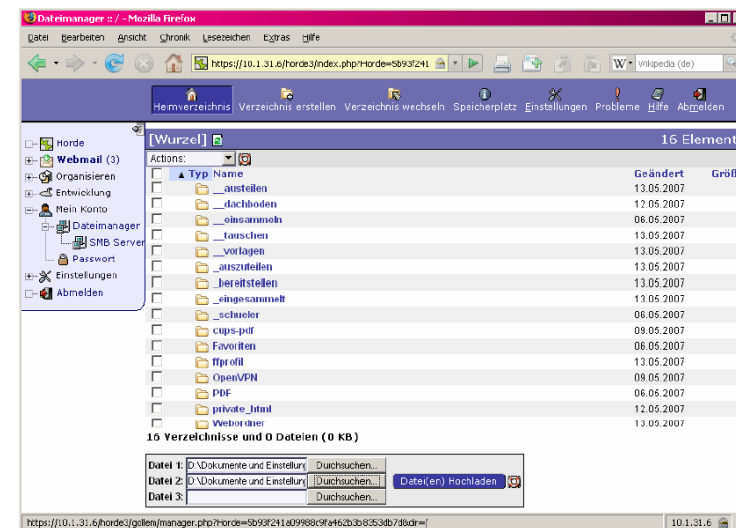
Dateimanager :: / - Mozilla Firefox

Datei Bearbeiten Ansicht Chronik Lesezeichen Extras Hilfe

https://10.1.31.6/horde3/index.php?Horde=5b93f241

Wikipedia (de)

Heimverzeichnis Verzeichnis erstellen Verzeichnis wechseln Speicherplatz Einstellungen Probleme Hilfe Abmelden

Horde
Webmail (3)
Organisieren
Entwicklung
Mein Konto
Dateimanager
SMB Server
Passwort
Einstellungen
Abmelden

[Wurzel]

16 Element

Actions:

| Typ | Name | Geändert | Größ |
|---|---|---|---|
| | __austeilen | 13.05.2007 | |
| | __dachboden | 12.05.2007 | |
| | __einsammeln | 06.06.2007 | |
| | __tauschen | 13.05.2007 | |
| | __vorlagen | 13.05.2007 | |
| | _auszuteilen | 13.05.2007 | |
| | _bereitstellen | 13.05.2007 | |
| | _eingesammelt | 13.05.2007 | |
| | _schueler | 06.06.2007 | |
| | cups-pdf | 09.05.2007 | |
| | Favoriten | 06.05.2007 | |
| | ffprofil | 13.05.2007 | |
| | OpenVPN | 09.05.2007 | |
| | PDF | 06.06.2007 | |
| | private_html | 12.05.2007 | |
| | Webordner | 13.05.2007 | |

16 Verzeichnisse und 0 Dateien (0 KB)

Datei 1: D:\Dokumente und Einstellung Durchsuchen...
Datei 2: D:\Dokumente und Einstellung Durchsuchen... Datei(en) Hochladen
Datei 3: Durchsuchen...

https://10.1.31.6/horde3/gollem/manager.php?Horde=5b93f241a09988c9fa462b3b8353db7d&dir=/

10.1.31.6